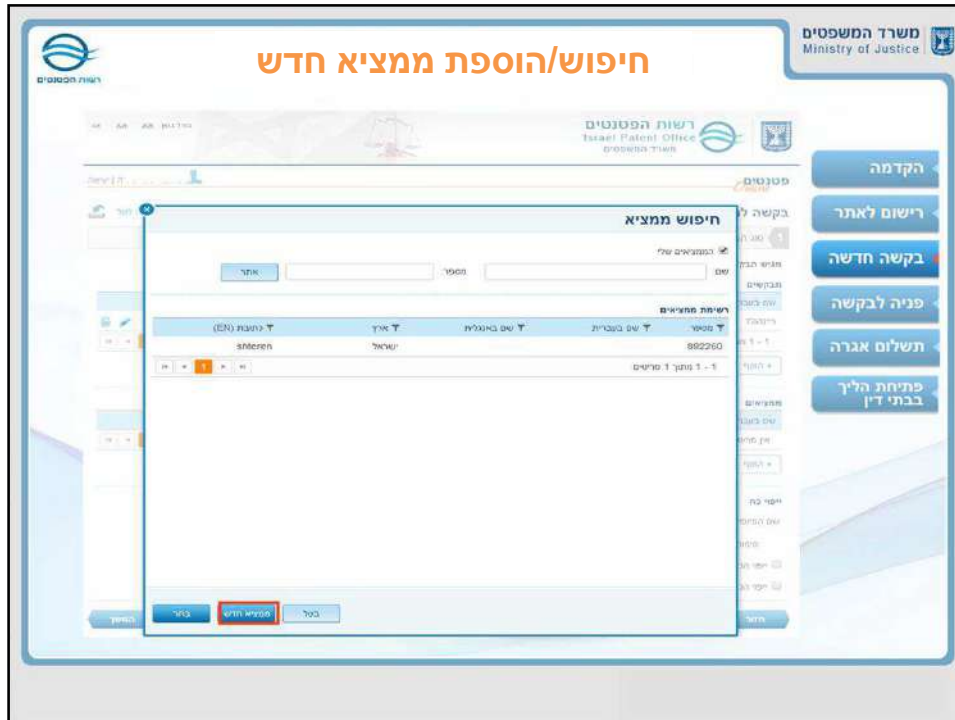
משרד המשפטים
Ministry of Justice

רשות הפטנטים

חיפוש/הוספת ממציא חדש

רשות הפטנטים
Israel Patent Office
משרד המשפטים

פטנטים

בקשה ל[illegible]

הקדמה
רישום לאתר
בקשה חדשה
פניה לבקשה
תשלום אגרה
פתיחת הליך בבתי דין

חיפוש ממציא

הממציאים שלי

שם

מספר

אתר

רשימת ממציאים

| מספר | שם בעברית | שם באנגלית | ארץ | כתובת (EN) |
|---|---|---|---|---|
| 892260 | | | ישראל | shteren |

1 - 1 מתוך 1 פריטים

בחר
ממציא חדש
בטל

הבא
חזור